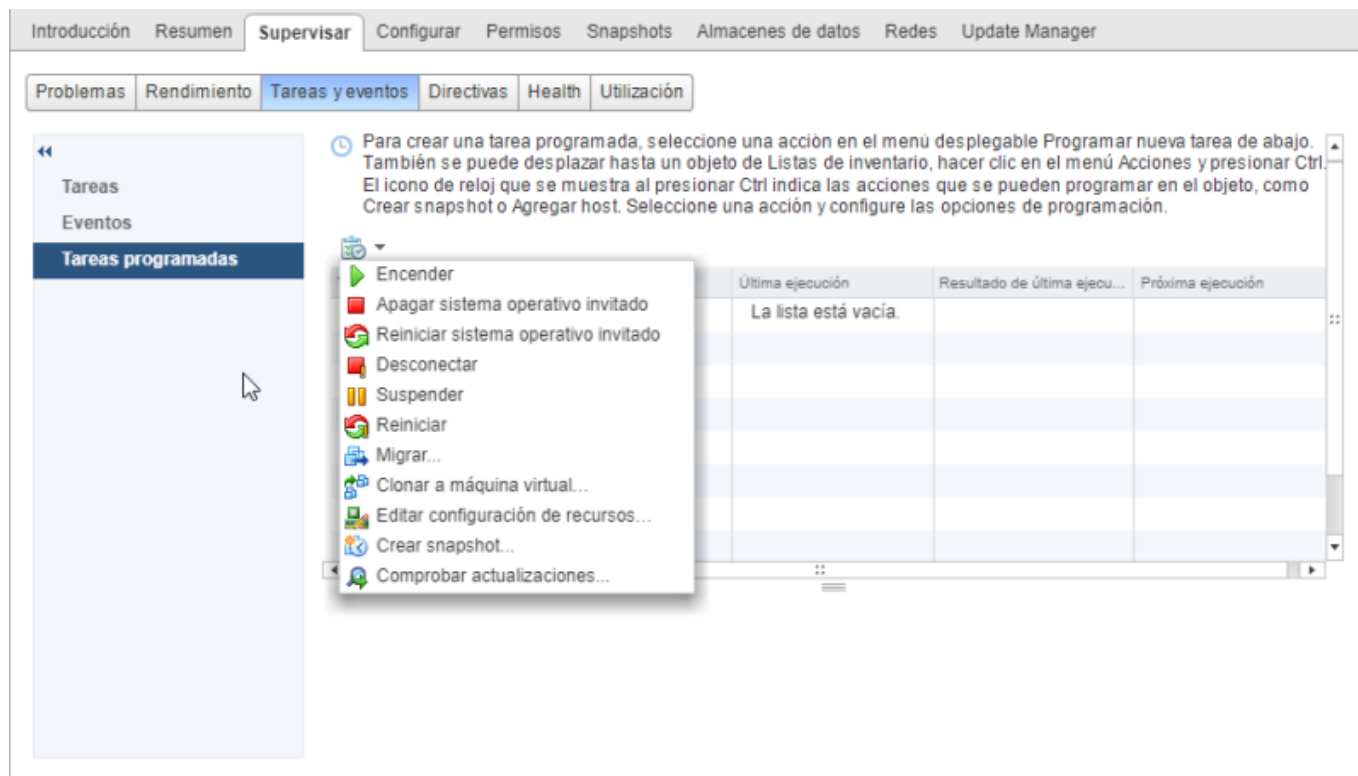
Introducción Resumen Supervisar Configurar Permisos Snapshots Almacenes de datos Redes Update Manager

Problemas Rendimiento Tareas y eventos Directivas Health Utilización

Tareas
Eventos
Tareas programadas

Para crear una tarea programada, seleccione una acción en el menú desplegable Programar nueva tarea de abajo. También se puede desplazar hasta un objeto de Listas de inventario, hacer clic en el menú Acciones y presionar Ctrl. El icono de reloj que se muestra al presionar Ctrl indica las acciones que se pueden programar en el objeto, como Crear snapshot o Agregar host. Seleccione una acción y configure las opciones de programación.

Encender
Apagar sistema operativo invitado
Reiniciar sistema operativo invitado
Desconectar
Suspender
Reiniciar
Migrar...
Clonar a máquina virtual...
Editar configuración de recursos...
Crear snapshot...
Comprobar actualizaciones...

| Última ejecución | Resultado de última ejecu... | Próxima ejecución |
|---|---|---|
| La lista está vacía. | | |